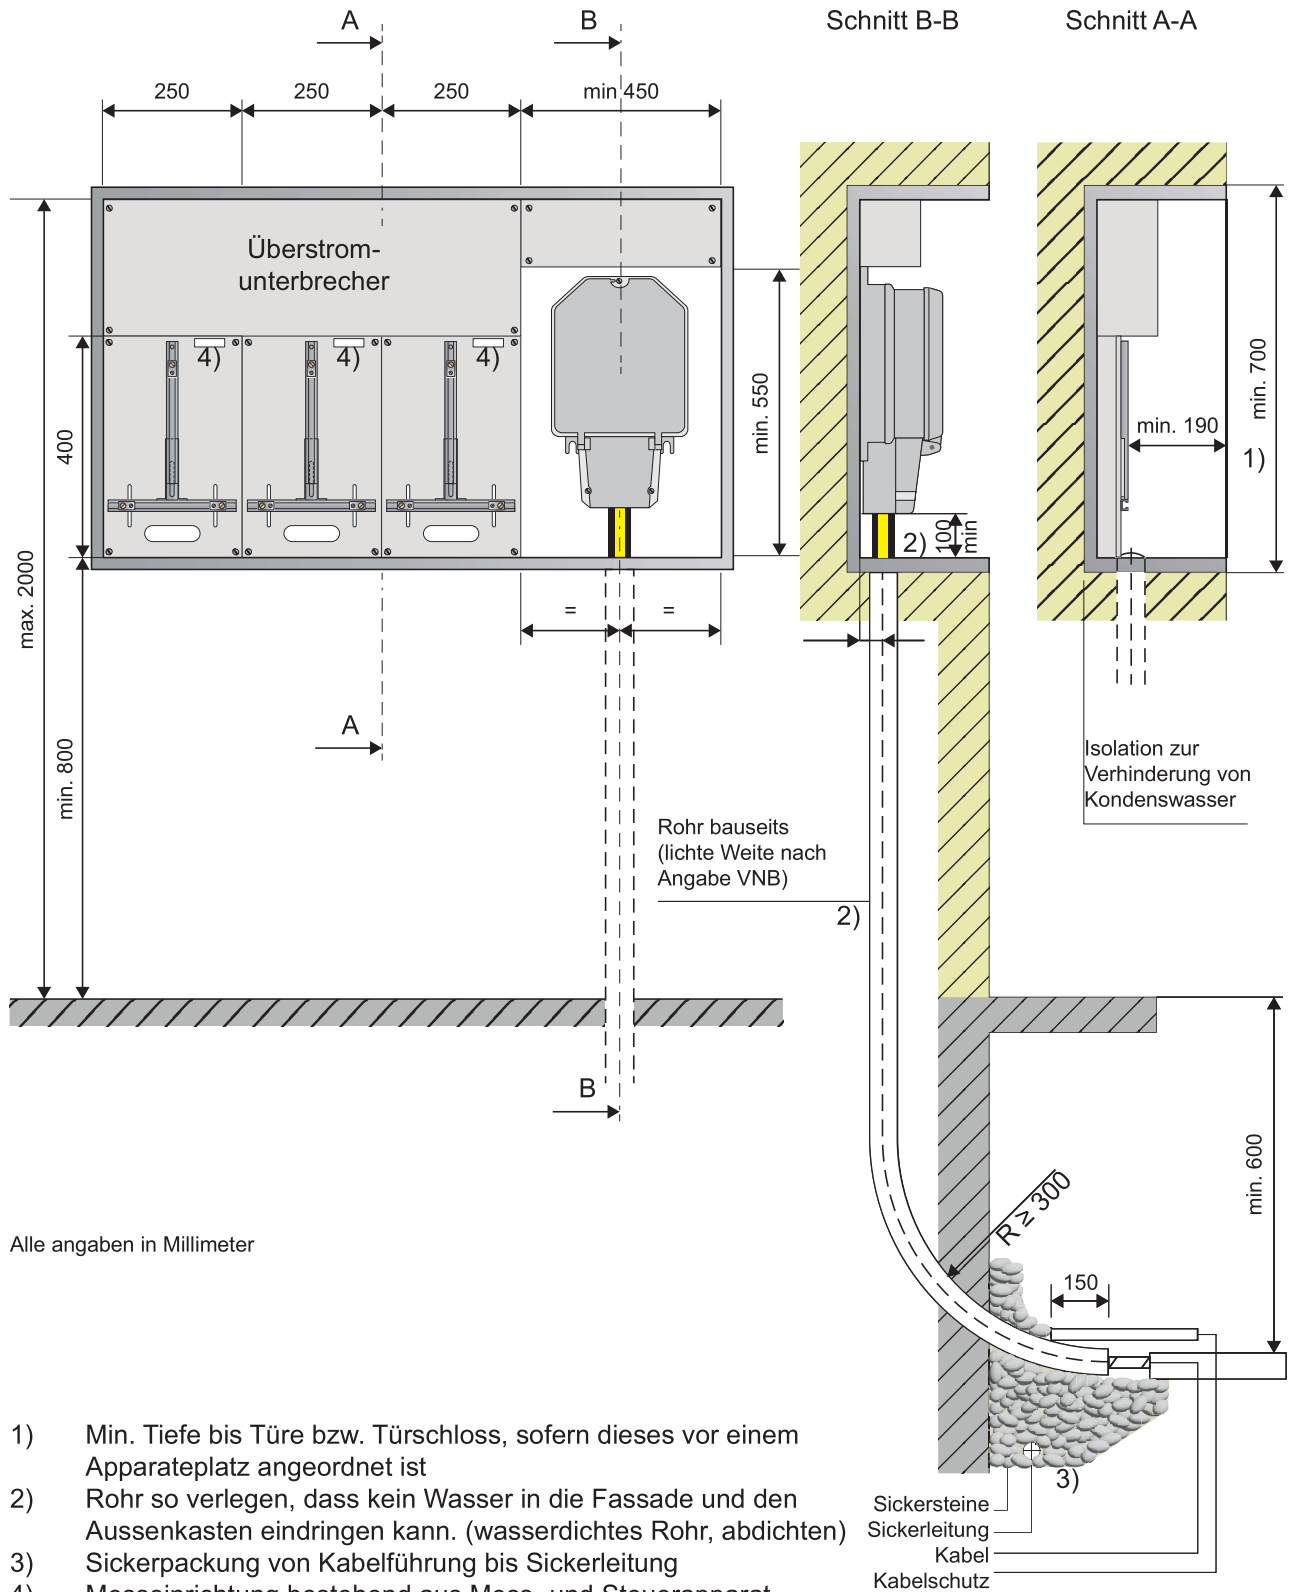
A B Schnitt B-B Schnitt A-A

250 250 250 min 450

Überstrom-unterbrecher

4) 4) 4)

400

min. 550

max. 2000

min. 800

= =

A

2) 100 min

min. 700

min. 190

1)

Isolation zur Verhinderung von Kondenswasser

Rohr bauseits (lichte Weite nach Angabe VNB)

2)

B

min. 600

$R \geq 300$

150

Alle angaben in Millimeter

3)

Sickersteine
Sickerleitung
Kabel
Kabelschutz

1) Min. Tiefe bis Türe bzw. Türschloss, sofern dieses vor einem Apparateplatz angeordnet ist
2) Rohr so verlegen, dass kein Wasser in die Fassade und den Aussenkasten eindringen kann. (wasserdichtes Rohr, abdichten)
3) Sickerpackung von Kabelführung bis Sickerleitung
4) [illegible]